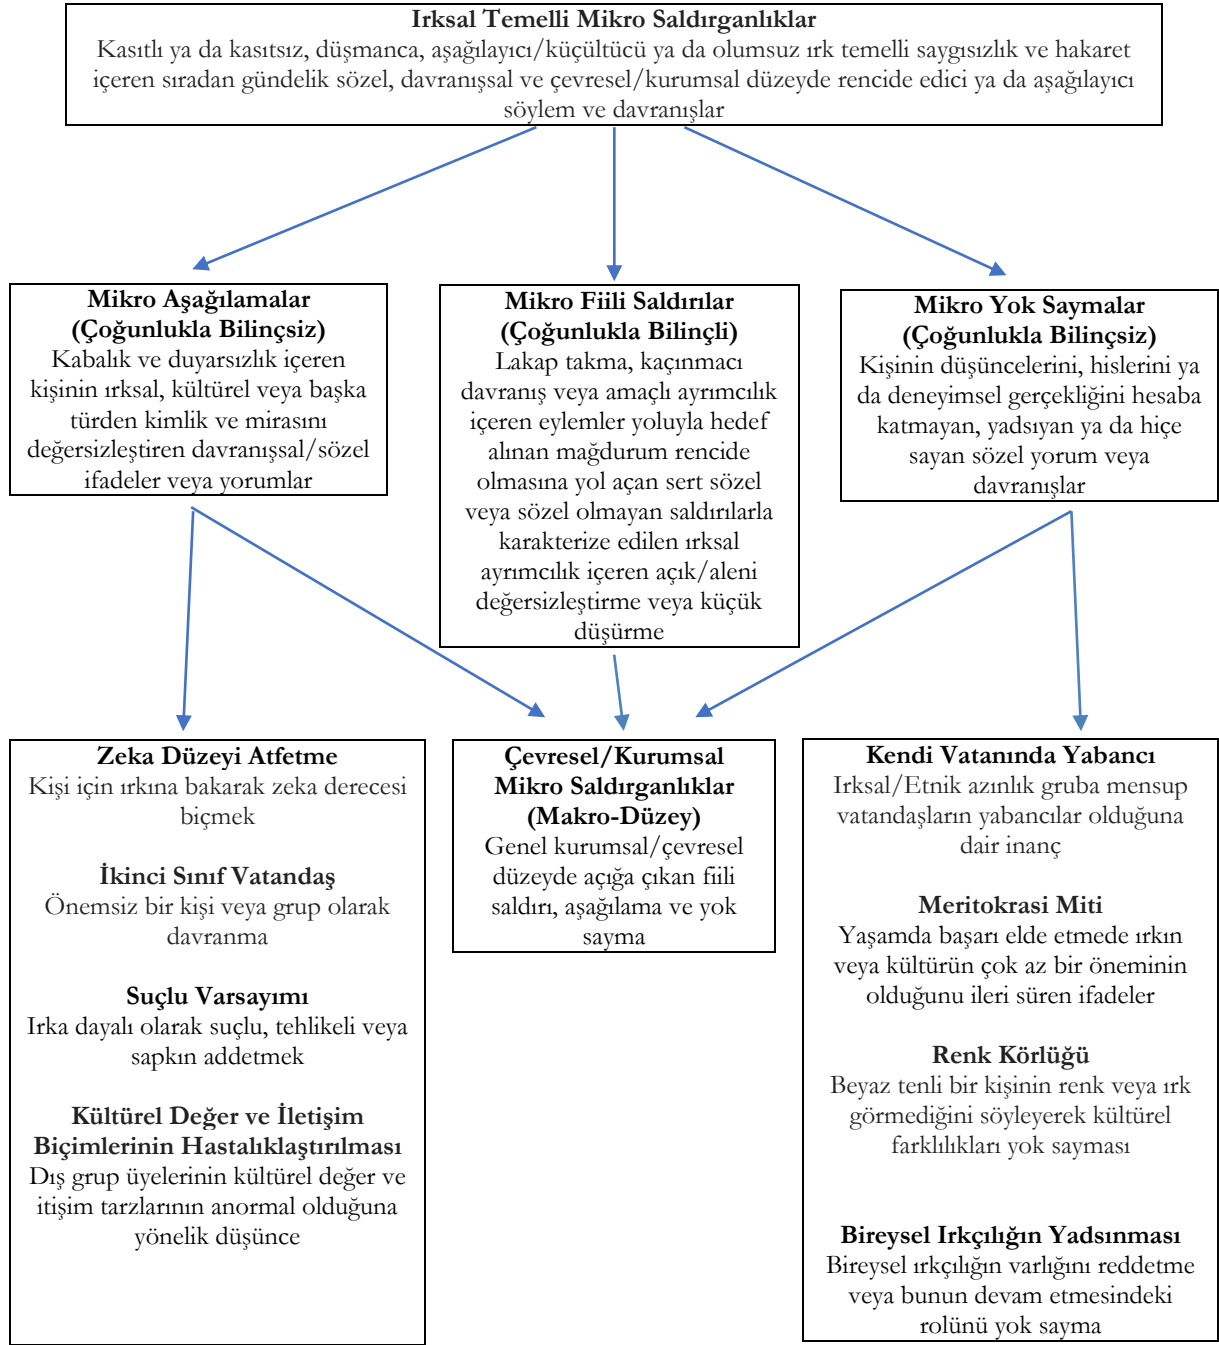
Irksal Temelli Mikro Saldırganlıklar
Kasıtlı ya da kasıtsız, düşmanca, aşağılayıcı/küçültücü ya da olumsuz ırk temelli saygısızlık ve hakaret içeren sıradan gündelik sözel, davranışsal ve çevresel/kurumsal düzeyde rencide edici ya da aşağılayıcı söylem ve davranışlar

Mikro Aşağılamalar
(Çoğunlukla Bilinçsiz)
Kabalık ve duyarsızlık içeren kişinin ırksal, kültürel veya başka türden kimlik ve mirasını değersizleştiren davranışsal/sözel ifadeler veya yorumlar

Mikro Fiili Saldırılar
(Çoğunlukla Bilinçli)
Lakap takma, kaçınmacı davranış veya amaçlı ayrımcılık içeren eylemler yoluyla hedef alınan mağdurum rencide olmasına yol açan sert sözel veya sözel olmayan saldırılarla karakterize edilen ırksal ayrımcılık içeren açık/aleni değersizleştirme veya küçük düşürme

Mikro Yok Saymalar
(Çoğunlukla Bilinçsiz)
Kişinin düşüncelerini, hislerini ya da deneyimsel gerçekliğini hesaba katmayan, yadsıyan ya da hiçe sayan sözel yorum veya davranışlar

Zeka Düzeyi Atfetme
Kişi için ırkına bakarak zeka derecesi biçmek

İkinci Sınıf Vatandaş
Önemsiz bir kişi veya grup olarak davranma

Suçlu Varsayımı
Irka dayalı olarak suçlu, tehlikeli veya sapkın addetmek

Kültürel Değer ve İletişim Biçimlerinin Hastalıklaştırılması
Dış grup üyelerinin kültürel değer ve itişim tarzlarının anormal olduğuna yönelik düşünce

Çevresel/Kurumsal Mikro Saldırganlıklar
(Makro-Düzey)
Genel kurumsal/çevresel düzeyde açığa çıkan fiili saldırı, aşağılama ve yok sayma

Kendi Vatanında Yabancı
Irksal/Etnik azınlık gruba mensup vatandaşların yabancılar olduğuna dair inanç

Meritokrasi Miti
Yaşamda başarı elde etmede ırkın veya kültürün çok az bir öneminin olduğunu ileri süren ifadeler

Renk Körlüğü
Beyaz tenli bir kişinin renk veya ırk görmediğini söyleyerek kültürel farklılıkları yok sayması

Bireysel Irkçılığın Yadsınması
Bireysel ırkçılığın varlığını reddetme veya bunun devam etmesindeki rolünü yok sayma